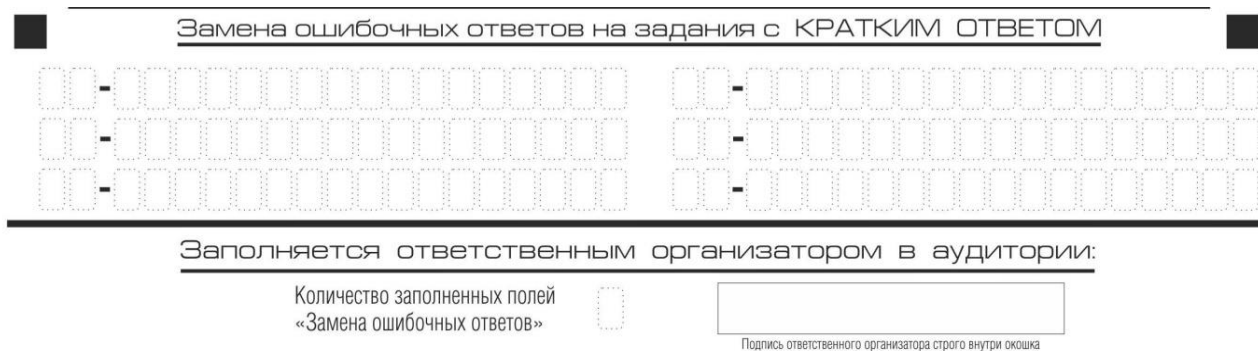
Замена ошибочных ответов на задания с КРАТКИМ ОТВЕТОМ

-

-

-

-

-

-

Заполняется ответственным организатором в аудитории:

Количество заполненных полей «Замена ошибочных ответов»

Подпись ответственного организатора строго внутри окошка